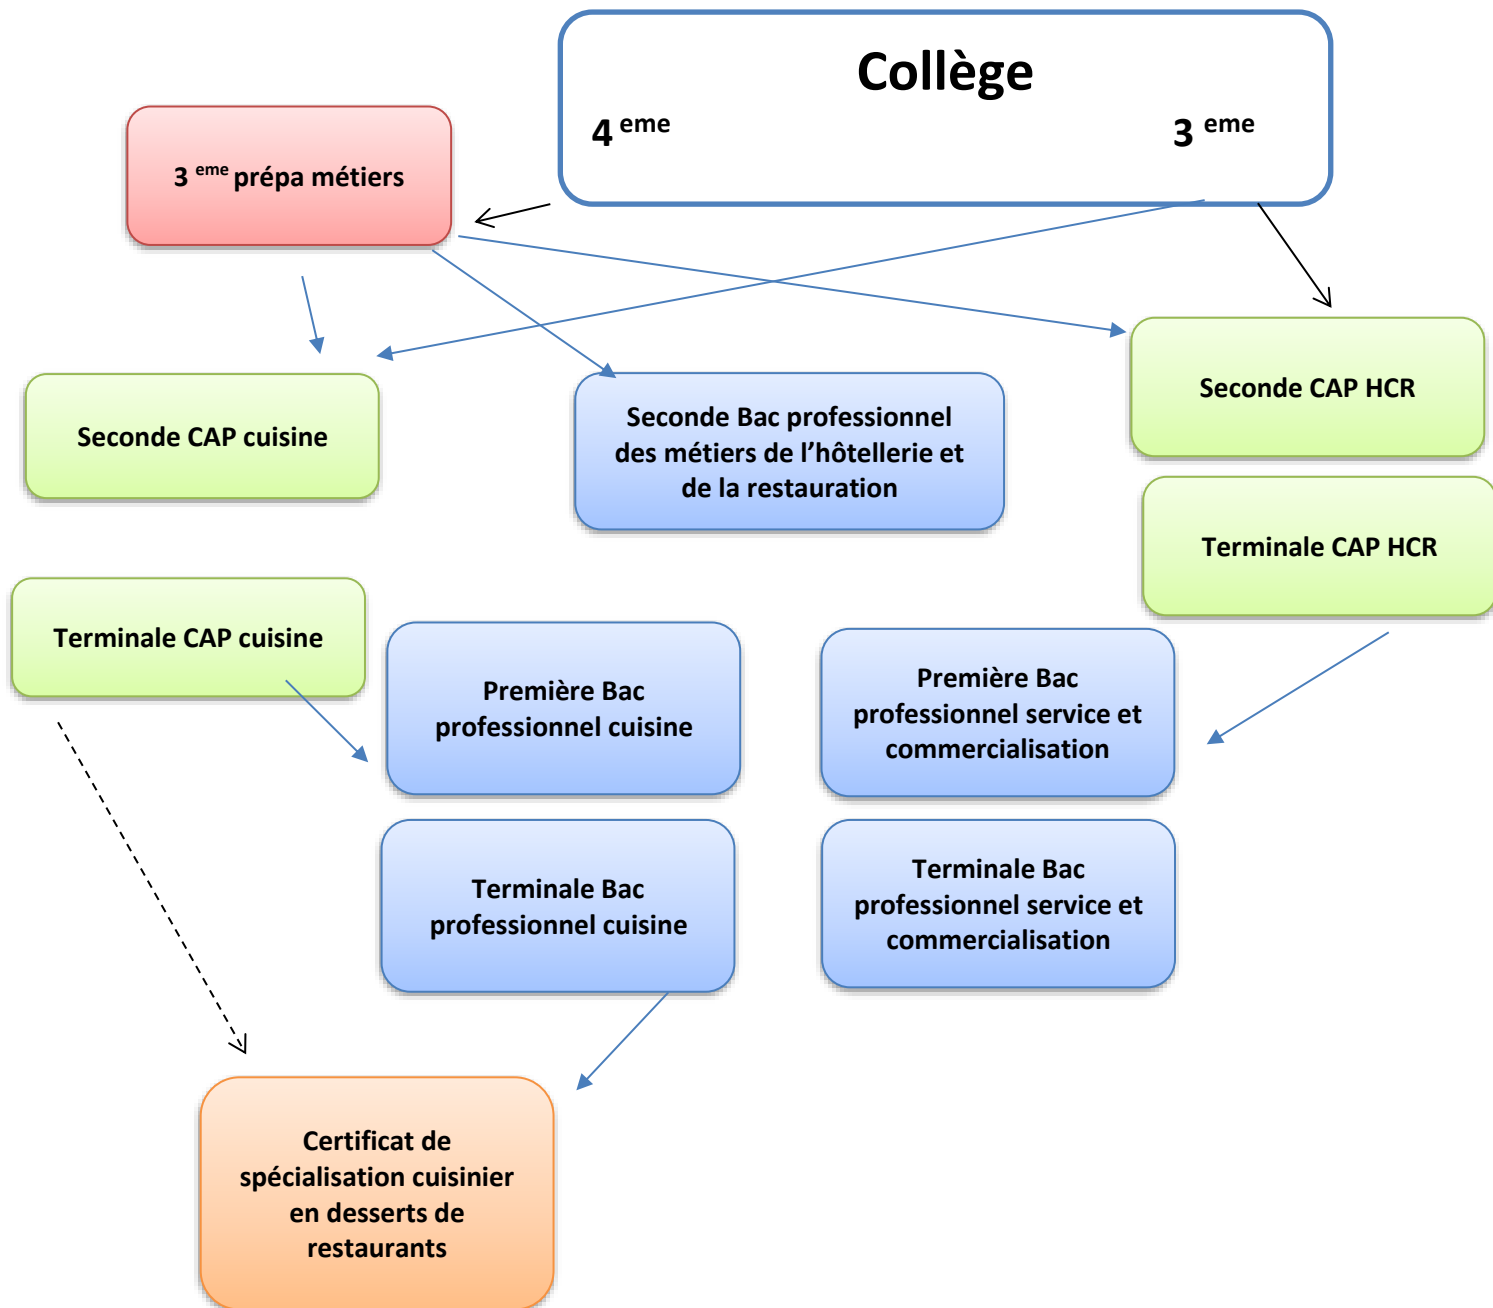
Collège

4 $^{eme}$

3 $^{eme}$

3 $^{eme}$ prépa métiers

Seconde CAP cuisine

Seconde Bac professionnel des métiers de l'hôtellerie et de la restauration

Seconde CAP HCR

Terminale CAP HCR

Terminale CAP cuisine

Première Bac professionnel cuisine

Première Bac professionnel service et commercialisation

Terminale Bac professionnel cuisine

Terminale Bac professionnel service et commercialisation

Certificat de spécialisation cuisinier en desserts de restaurants